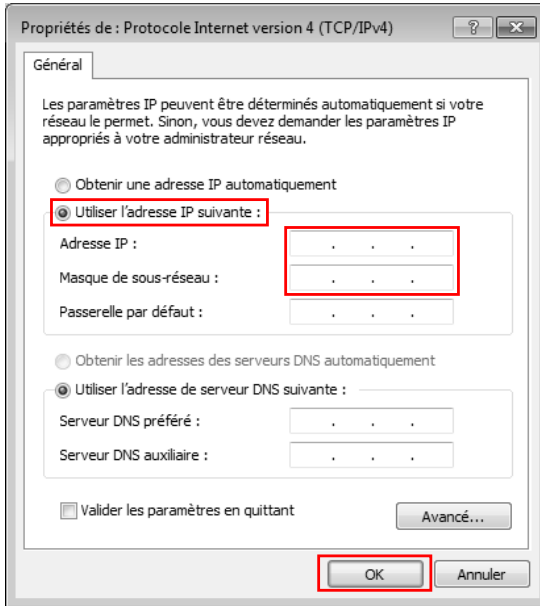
Propriétés de : Protocole Internet version 4 (TCP/IPv4)

?

Général

Les paramètres IP peuvent être déterminés automatiquement si votre réseau le permet. Sinon, vous devez demander les paramètres IP appropriés à votre administrateur réseau.

Obtenir une adresse IP automatiquement

Utiliser l'adresse IP suivante :

Adresse IP : . . .

Masque de sous-réseau : . . .

Passerelle par défaut : . . .

Obtenir les adresses des serveurs DNS automatiquement

Utiliser l'adresse de serveur DNS suivante :

Serveur DNS préféré : . . .

Serveur DNS auxiliaire : . . .

Valider les paramètres en quittant

Avancé...

OK

Annuler